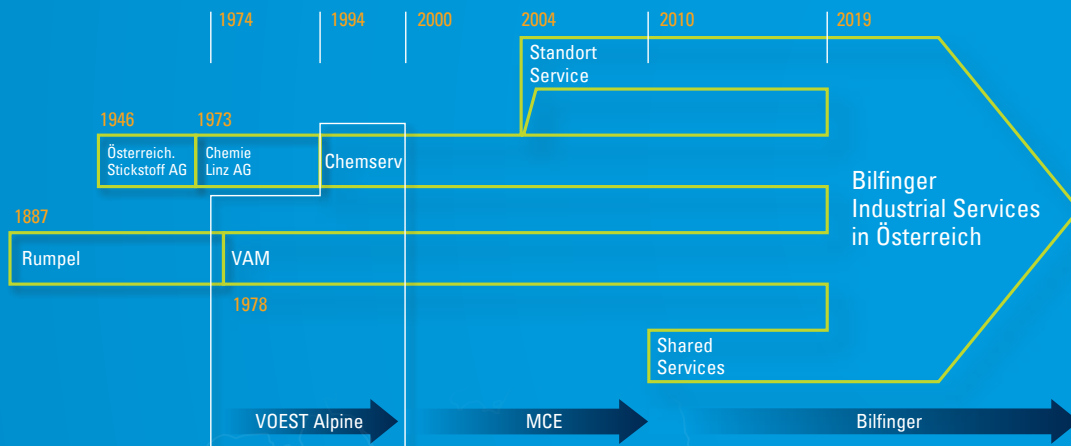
1974 1994 2000 2004 2010 2019

Standort Service

1946 1973

Österreich. Stickstoff AG

Chemie Linz AG

Chemserv

Bilfinger Industrial Services in Österreich

1887

Rumpel

VAM

1978

Shared Services

VOEST Alpine

MCE

Bilfinger